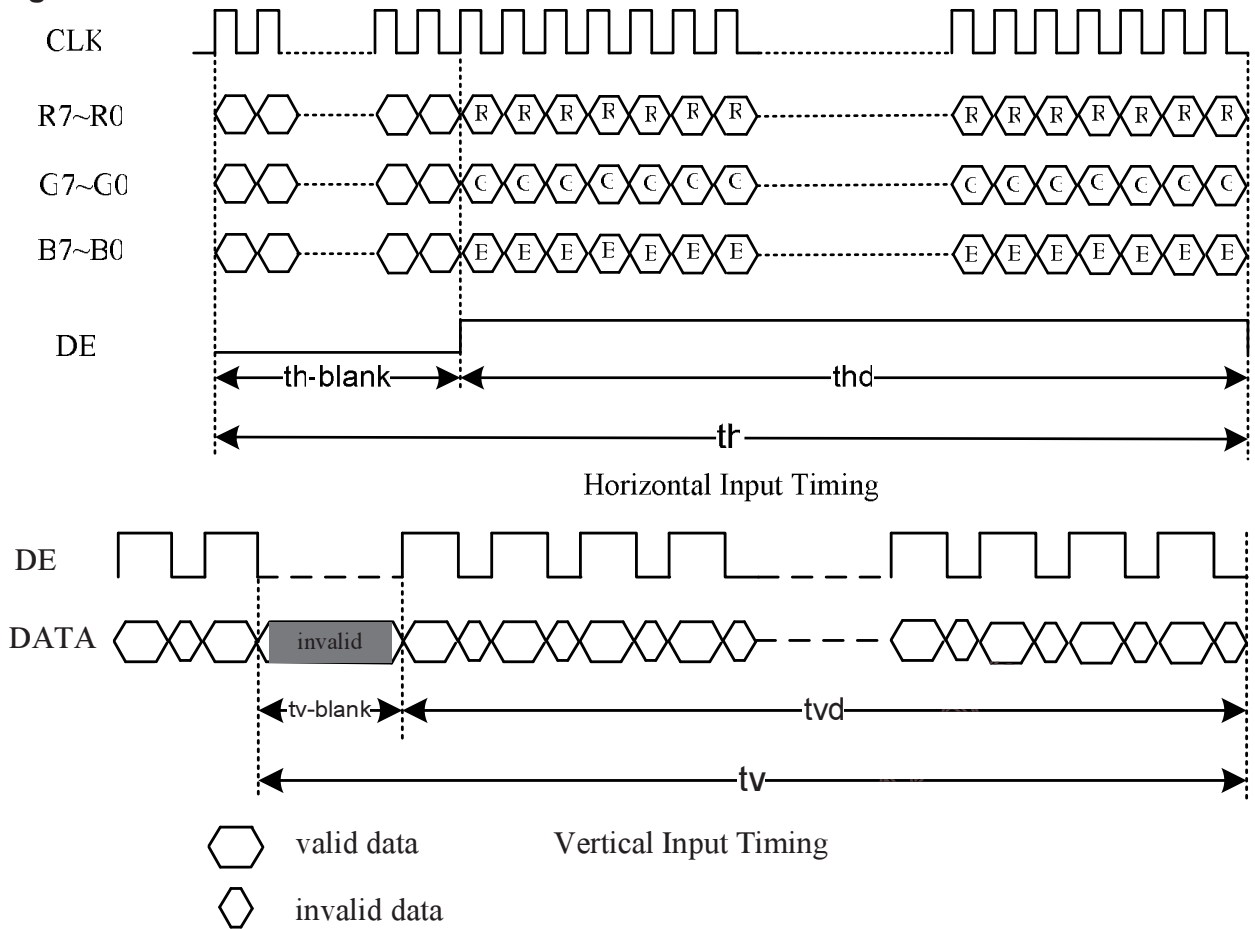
CLK
R7~R0
G7~G0
B7~B0
DE
R R R R R R R
R R R R R R R
G G G G G G G
G G G G G G G
B B B B B B B
B B B B B B B
th-blank
thd
th
Horizontal Input Timing

DE
DATA
invalid
tv-blank
tvd
tv
valid data
Vertical Input Timing
invalid data